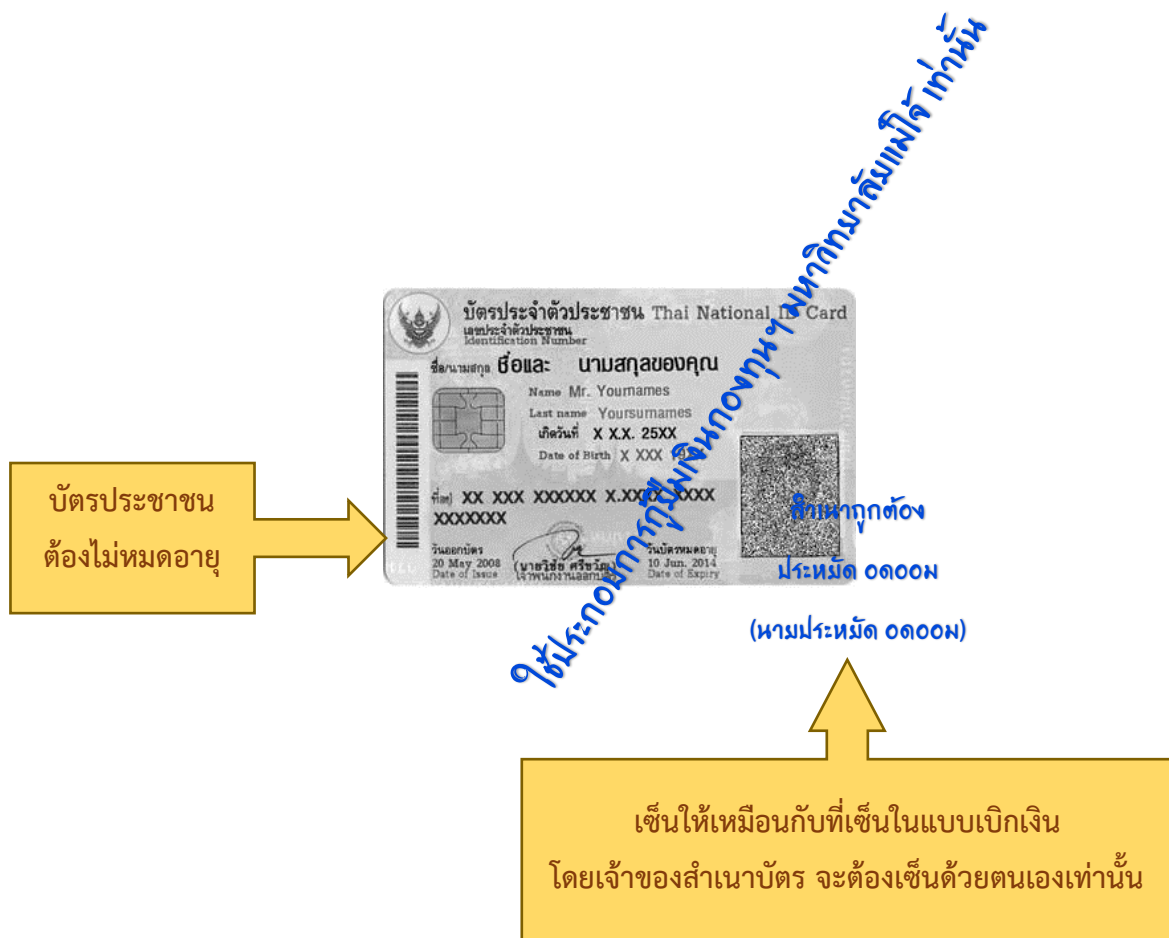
บัตรประจำตัวประชาชน Thai National ID Card
เลขประจำตัวประชาชน
Identification Number
ชื่อตัวและชื่อสกุล ชื่อและ นามสกุลของคุณ
Name Mr. Yournames
Last name Yoursurnames
เกิดวันที่ X X.X. 25XX
Date of Birth X XXX XXXX
ที่อยู่ XX XXX XXXXXX X.XXXX XXXX XXXXXXX
วันออกบัตร
20 May 2008
Date of Issue
(นายวิชัย ศรีขวัญ)
เจ้าพนักงานออกบัตร
วันบัตรหมดอายุ
10 Jun. 2014
Date of Expiry

ใช้ประกอบการกู้ยืมเงินกองทุนฯ มหาวิทยาลัยแม่โจ้ เท่านั้น

สำเนาถูกต้อง
ประหยัด อดออม
(นามประหยัด อดออม)

บัตรประชาชน
ต้องไม่หมดอายุ

เซ็นให้เหมือนกับที่เซ็นในแบบเบิกเงิน
โดยเจ้าของสำเนาบัตร จะต้องเซ็นด้วยตนเองเท่านั้น